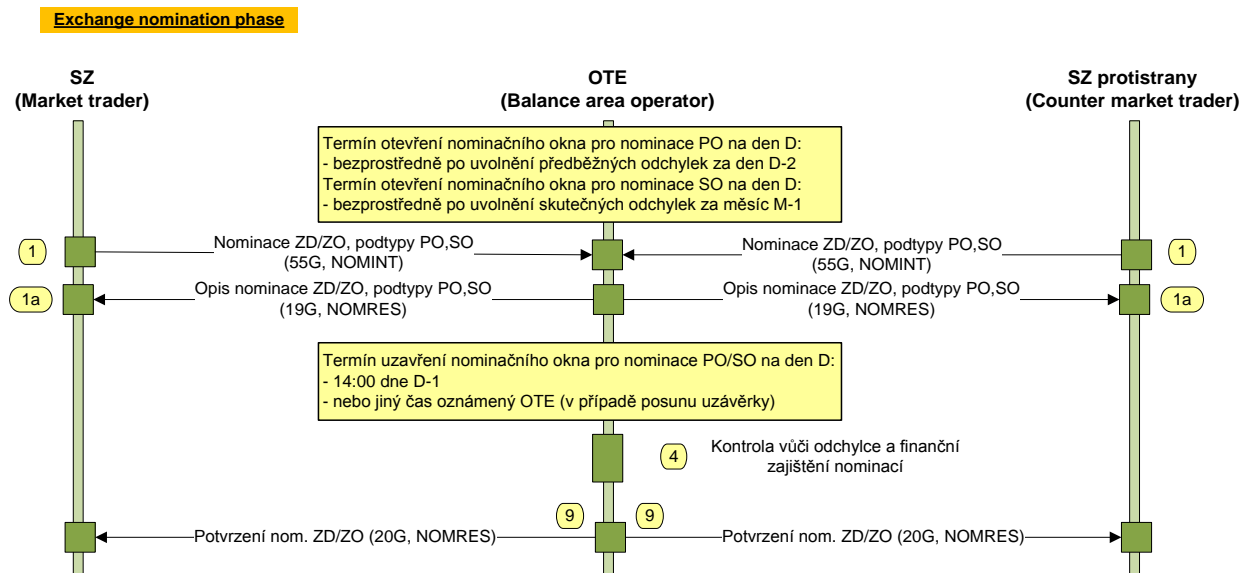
Exchange nomination phase

SZ
(Market trader)

OTE
(Balance area operator)

SZ protistrany
(Counter market trader)

Termín otevření nominačního okna pro nominace PO na den D:
- bezprostředně po uvolnění předběžných odchylek za den D-2
Termín otevření nominačního okna pro nominace SO na den D:
- bezprostředně po uvolnění skutečných odchylek za měsíc M-1

1

Nominace ZD/ZO, podtypy PO,SO
(55G, NOMINT)

Nominace ZD/ZO, podtypy PO,SO
(55G, NOMINT)

1

1a

Opis nominace ZD/ZO, podtypy PO,SO
(19G, NOMRES)

Opis nominace ZD/ZO, podtypy PO,SO
(19G, NOMRES)

1a

Termín uzavření nominačního okna pro nominace PO/SO na den D:
- 14:00 dne D-1
- nebo jiný čas oznámený OTE (v případě posunu uzávěrky)

4

Kontrola vůči odchylce a finanční zajištění nominací

9

9

Potvrzení nom. ZD/ZO (20G, NOMRES)

Potvrzení nom. ZD/ZO (20G, NOMRES)